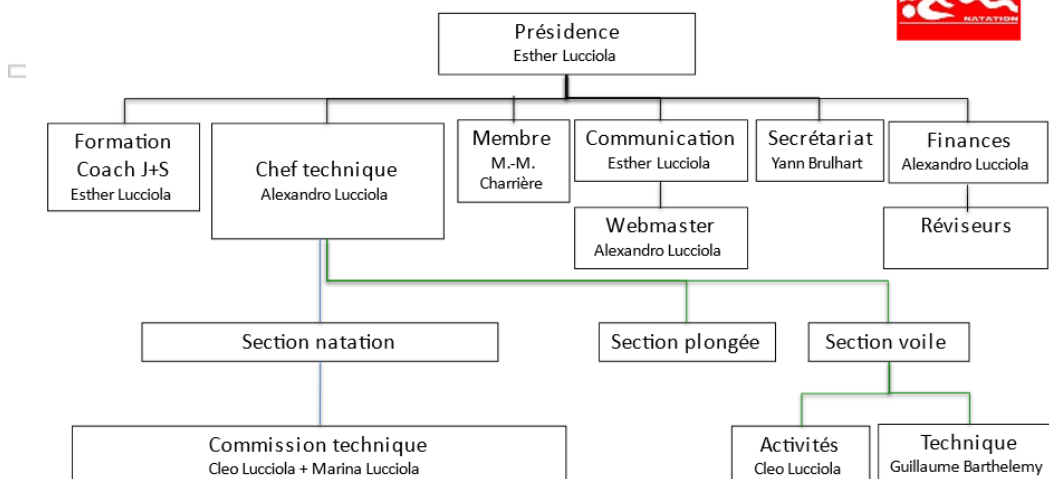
NATATION

Présidence
Esther Lucciola

Formation
Coach J+S
Esther Lucciola

Chef technique
Alexandro Lucciola

Membre
M.-M.
Charrière

Communication
Esther Lucciola

Webmaster
Alexandro Lucciola

Secrétariat
Yann Brulhart

Finances
Alexandro Lucciola

Réviseurs

Section natation

Section plongée

Section voile

Commission technique
Cleo Lucciola + Marina Lucciola

Activités
Cleo Lucciola

Technique
Guillaume Barthelemy